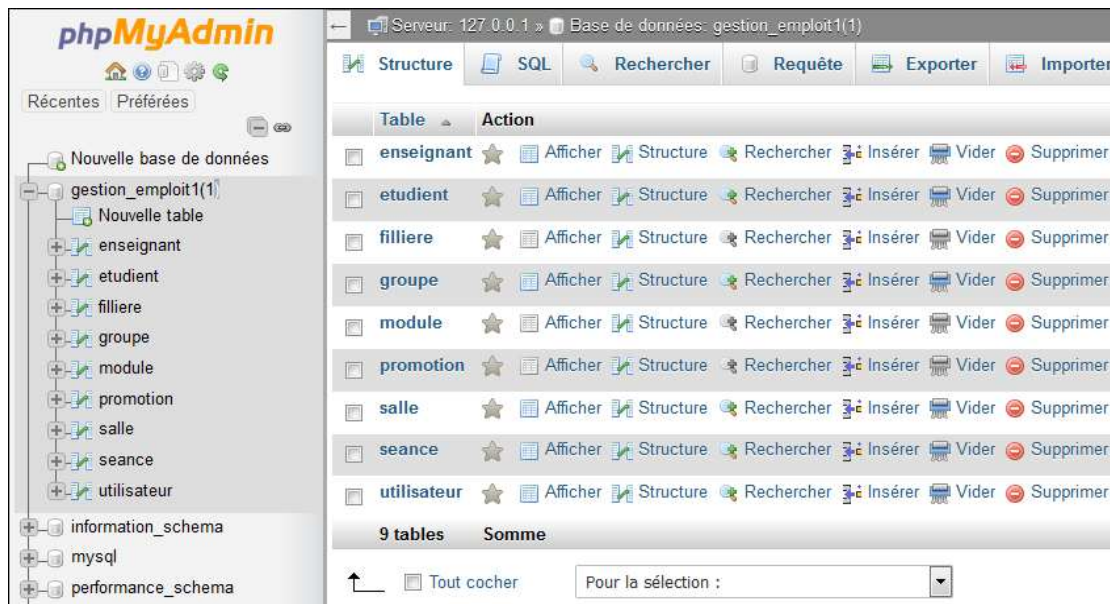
phpMyAdmin

Récentes Préférées

Nouvelle base de données
gestion_emploit1(1)
Nouvelle table
enseignant
etudient
filliere
groupe
module
promotion
salle
seance
utilisateur
information_schema
mysql
performance_schema

Serveur: 127.0.0.1 » Base de données: gestion_emploit1(1)

Structure SQL Rechercher Requête Exporter Importer

| Table | Action |
|---|---|
| enseignant | Afficher Structure Rechercher Insérer Vider Supprimer |
| etudient | Afficher Structure Rechercher Insérer Vider Supprimer |
| filliere | Afficher Structure Rechercher Insérer Vider Supprimer |
| groupe | Afficher Structure Rechercher Insérer Vider Supprimer |
| module | Afficher Structure Rechercher Insérer Vider Supprimer |
| promotion | Afficher Structure Rechercher Insérer Vider Supprimer |
| salle | Afficher Structure Rechercher Insérer Vider Supprimer |
| seance | Afficher Structure Rechercher Insérer Vider Supprimer |
| utilisateur | Afficher Structure Rechercher Insérer Vider Supprimer |
| 9 tables | Somme |

Tout cocher Pour la sélection :